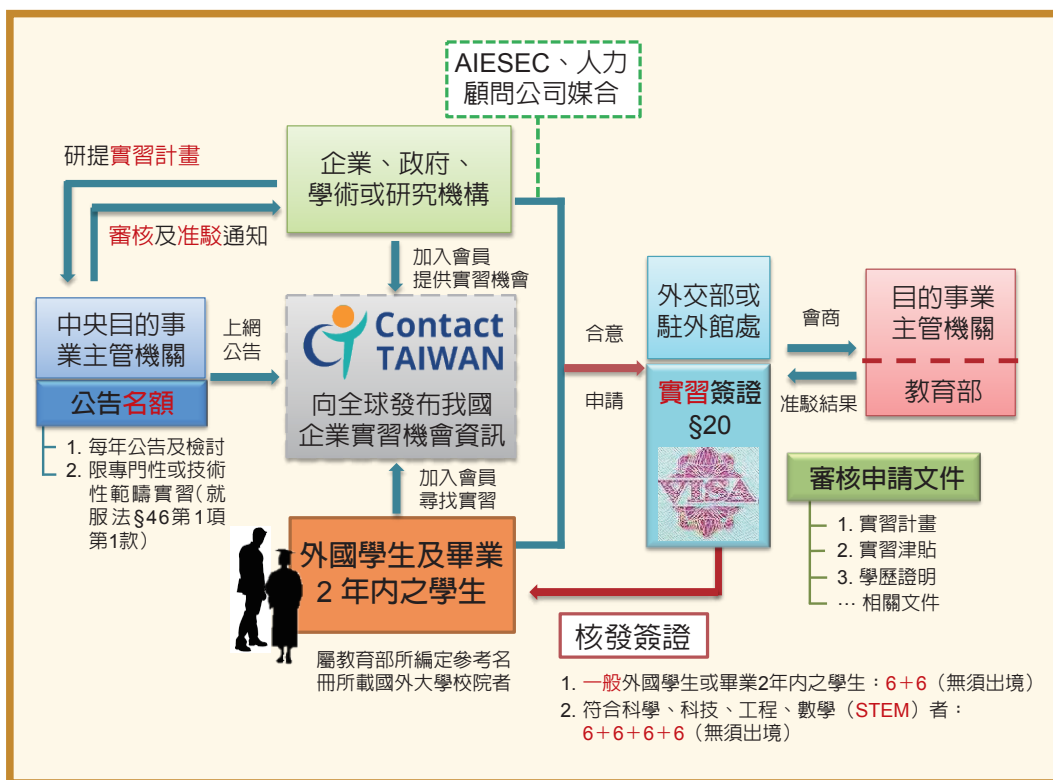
AIESEC、人力顧問公司媒合

研提實習計畫

企業、政府、學術或研究機構

審核及准駁通知

加入會員
提供實習機會

中央目的事業主管機關

上網
公告

Contact TAIWAN

向全球發布我國企業實習機會資訊

公告名額

1. 每年公告及檢討
2. 限專門性或技術性範疇實習（就服法§46第1項第1款）

加入會員
尋找實習

外國學生及畢業2年內之學生

屬教育部所編定參考名冊所載國外大學校院者

合意

申請

外交部或駐外館處

實習簽證
§20

VISA

會商

准駁結果

目的事業主管機關

教育部

審核申請文件

1. 實習計畫
2. 實習津貼
3. 學歷證明
… 相關文件

核發簽證

1. 一般外國學生或畢業2年內之學生：6＋6（無須出境）
2. 符合科學、科技、工程、數學（STEM）者：
6＋6＋6＋6（無須出境）